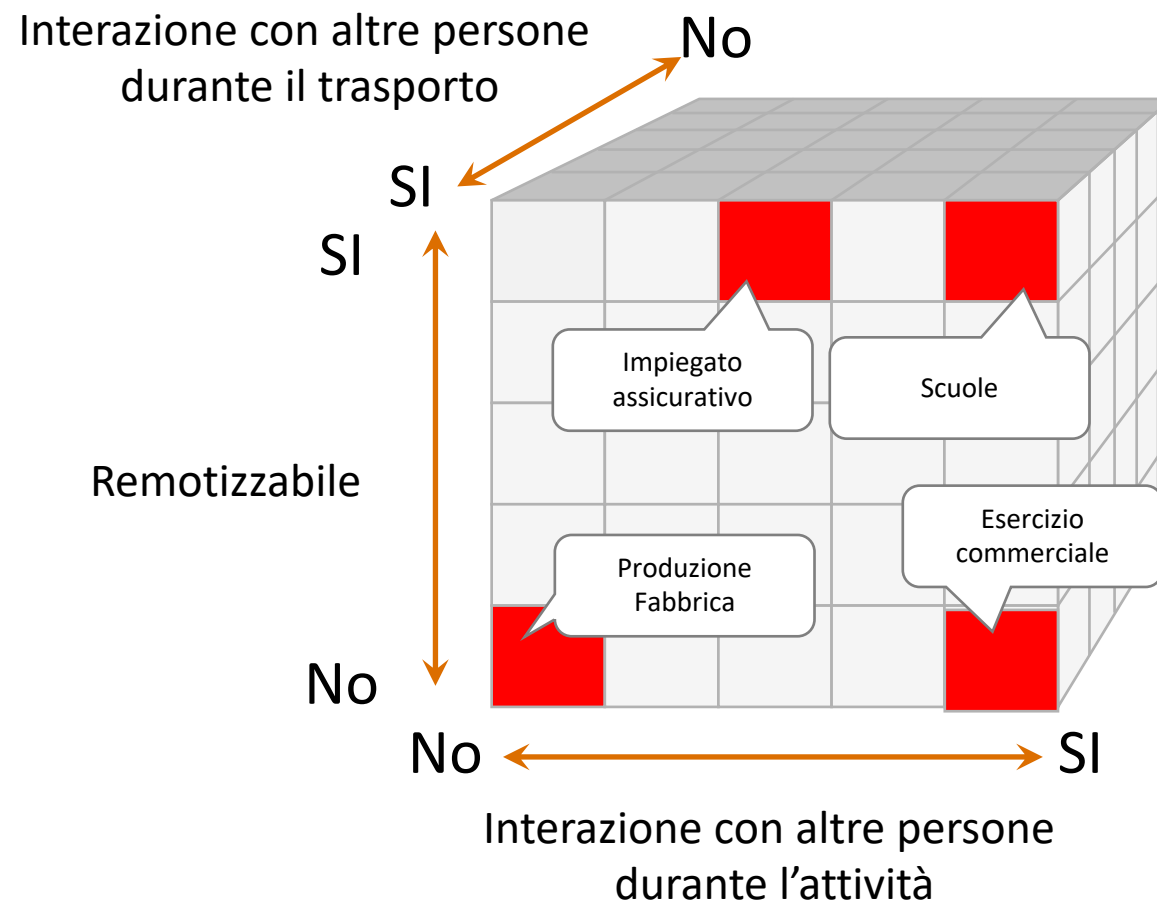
Interazione con altre persone durante il trasporto

No

SI

SI

Remotizzabile

No

Impiegato assicurativo

Scuole

Esercizio commerciale

Produzione Fabbrica

No

SI

Interazione con altre persone durante l'attività